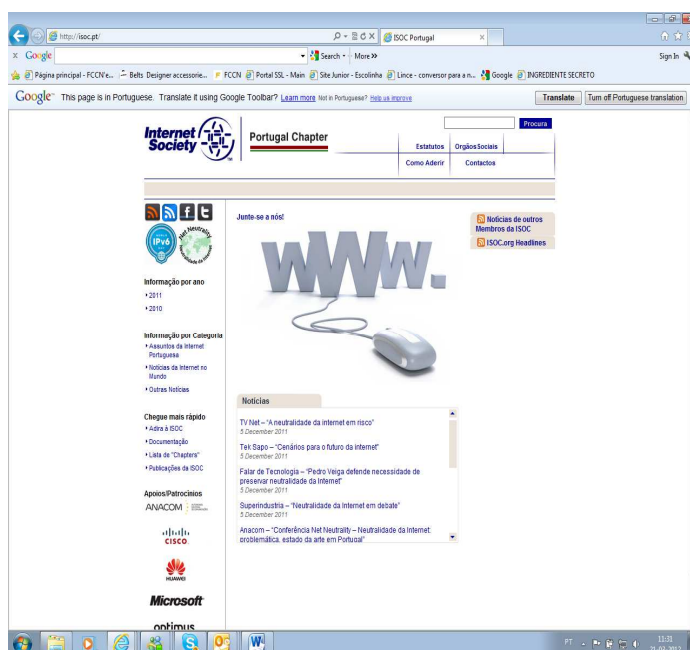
http://isoc.pt/
ISOC Portugal
Google
Search · More »
Sign In
Página principal - FCCN'e... Belts Designer accessorie... FCCN Portal SSL - Main Site Junior - Escolinha Lince - conversor para a n... Google INGREDIENTE SECRETO
Google This page is in Portuguese. Translate it using Google Toolbar? Learn more Not in Portuguese? Help us improve
Translate
Turn off Portuguese translation

Internet Society
Portugal Chapter
Procura
Estatutos
Orgãos Sociais
Como Aderir
Contactos

IPv6
Net Neutrality

Informação por ano
• 2011
• 2010

Informação por Categoria
• Assuntos da Internet Portuguesa
• Notícias da Internet no Mundo
• Outras Notícias

Chegue mais rápido
• Adira à ISOC
• Documentação
• Lista de "Chapters"
• Publicações da ISOC

Apoios/Patrocínios
ANACOM
CISCO
HUAWEI
Microsoft
optimus

Junte-se a nós!

www.

Notícias de outros Membros da ISOC
ISOC.org Headlines

Notícias
TV Net – "A neutralidade da internet em risco"
5 December 2011
Tek Sapo – "Cenários para o futuro da internet"
5 December 2011
Falar de Tecnologia – "Pedro Veiga defende necessidade de preservar neutralidade da Internet"
5 December 2011
Superindustria – "Neutralidade da Internet em debate"
5 December 2011
Anacom – "Conferência Net Neutrality – Neutralidade da Internet: problemática, estado da arte em Portugal"

PT
11:31